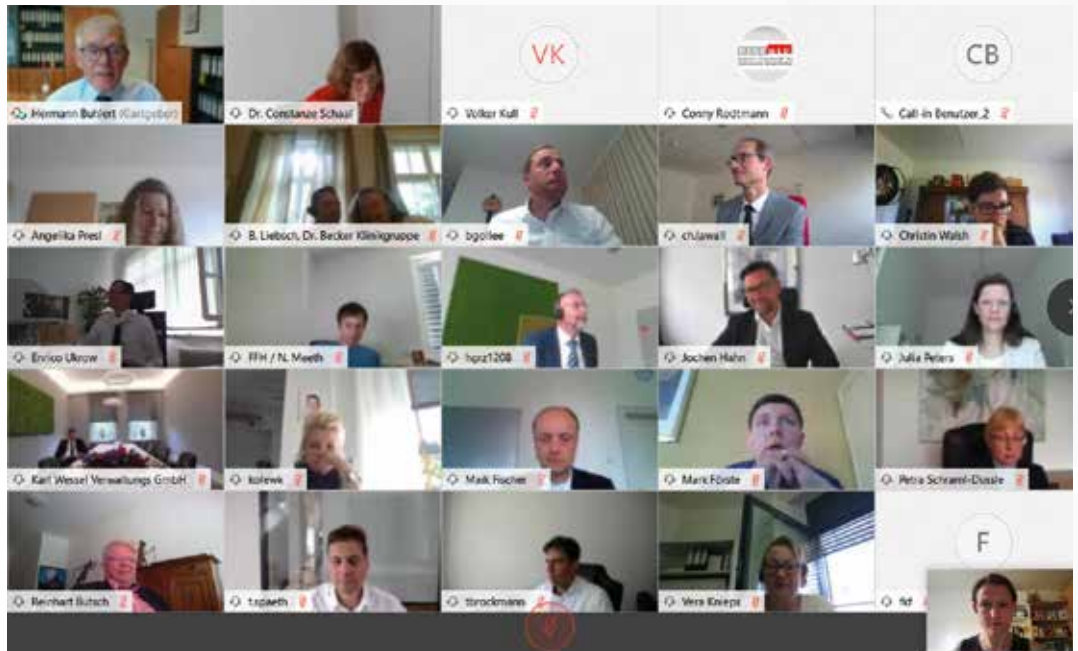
Hermann Buhlert (Gastgeber)
Dr. Constanze Schaaf
VK
Volker Kull
Conny Rodtmann
CB
Call-in Benutzer_2
Angelika Presl
B. Liebsch, Dr. Becker Klinikgruppe
bgollee
chlawall
Christin Walsh
Enrico Ukrow
FFH / N. Meeth
hgrz1208
Jochen Hahn
Julia Peters
Karl Wessel Verwaltungs GmbH
kolewk
Maik Fischer
Mark Förste
Petra Schraml-Dussle
Reinhart Butsch
t.spaeth
tbrockmann
Vera Kniepz
F
fd